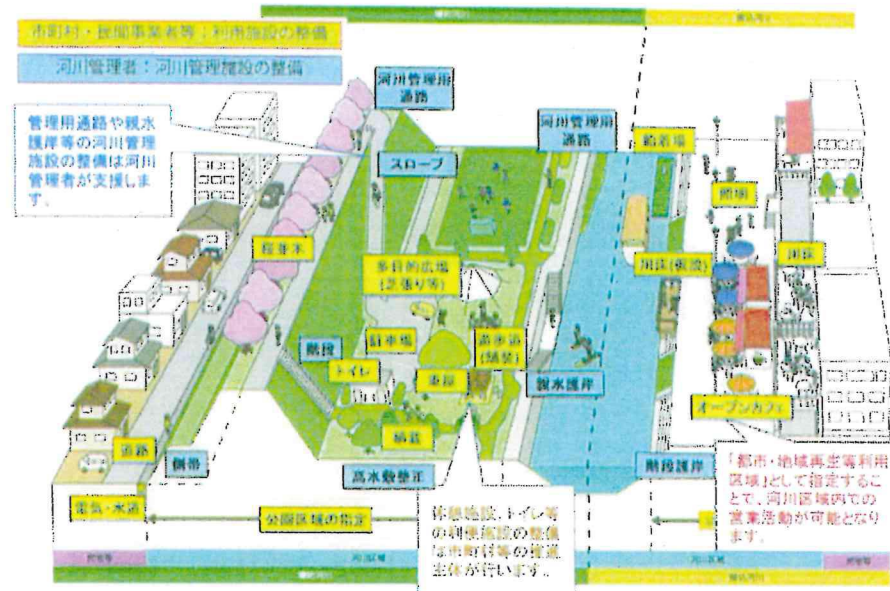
市町村・民間事業者等：利用施設の整備

河川管理者：河川管理施設の整備

管理用通路や親水護岸等の河川管理施設の整備は河川管理者が支援します。

河川管理用通路

河川管理用通路

スロープ

船着場

桜並木

照明

多目的広場（芝張り等）

川床（仮設）

川床

階段

駐車場

トイレ

遊歩道（舗装）

親水護岸

東屋

植栽

オープンカフェ

道路

側帯

高水敷整正

階段護岸

「都市・地域再生等利用区域」として指定することで、河川区域内での営業活動が可能となります。

電気・水道

公園区域の指定

休憩施設、トイレ等の利用施設の整備は市町村等の推進主体が行います。

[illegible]

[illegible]

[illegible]

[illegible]

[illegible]

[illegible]

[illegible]

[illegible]